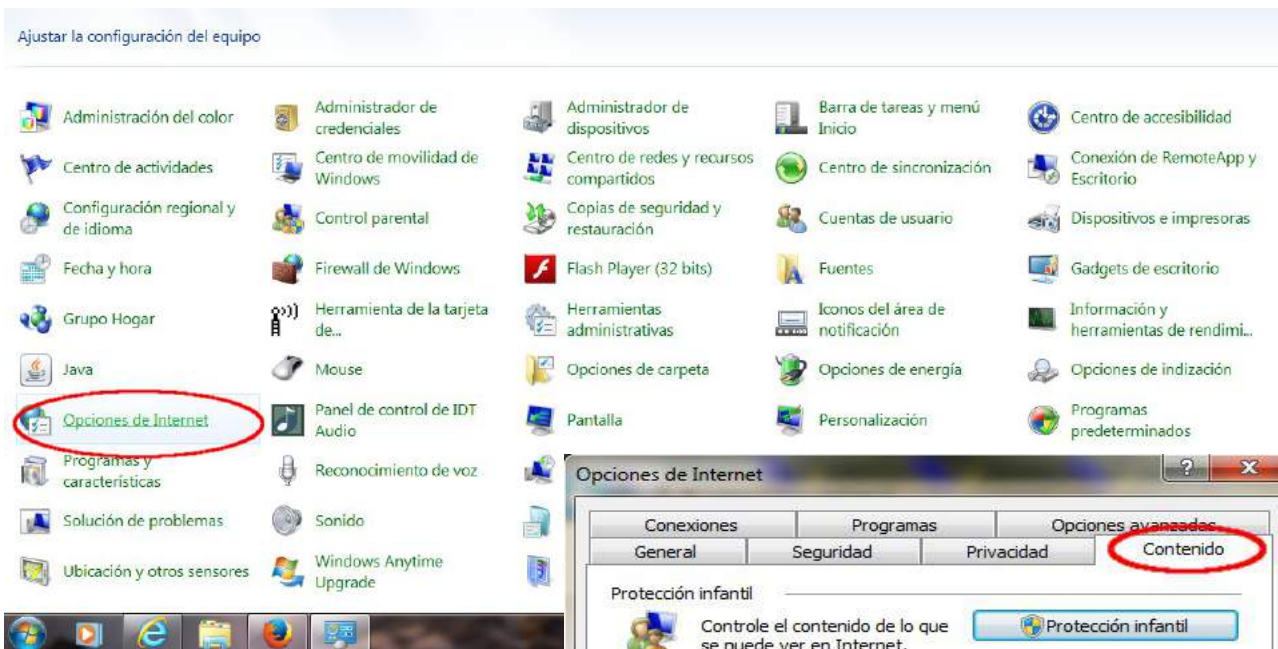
Ajustar la configuración del equipo

Administración del color
Administrador de credenciales
Administrador de dispositivos
Barra de tareas y menú Inicio
Centro de accesibilidad
Centro de actividades
Centro de movilidad de Windows
Centro de redes y recursos compartidos
Centro de sincronización
Conexión de RemoteApp y Escritorio
Configuración regional y de idioma
Control parental
Copias de seguridad y restauración
Cuentas de usuario
Dispositivos e impresoras
Fecha y hora
Firewall de Windows
Flash Player (32 bits)
Fuentes
Gadgets de escritorio
Grupo Hogar
Herramienta de la tarjeta de...
Herramientas administrativas
Iconos del área de notificación
Información y herramientas de rendimi...
Java
Mouse
Opciones de carpeta
Opciones de energía
Opciones de indización
Opciones de Internet
Panel de control de IDT Audio
Pantalla
Personalización
Programas predeterminados
Programas y características
Reconocimiento de voz
Solución de problemas
Sonido
Ubicación y otros sensores
Windows Anytime Upgrade

Opciones de Internet
?
X
Conexiones
Programas
Opciones avanzadas
General
Seguridad
Privacidad
Contenido
Protección infantil
Controle el contenido de lo que se puede ver en Internet.
Protección infantil